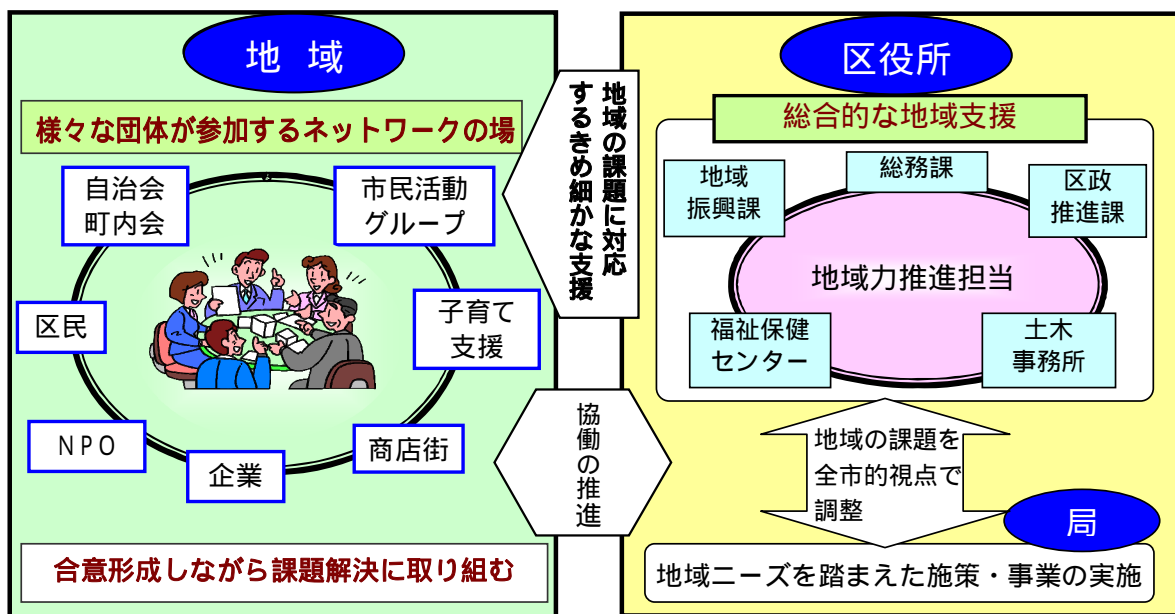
地 域

様々な団体が参加するネットワークの場

自治会
町内会

市民活動
グループ

区民

子育て
支援

NPO

企業

商店街

合意形成しながら課題解決に取り組む

地域の課題に対応するきめ細かな支援

協働の推進

区役所

総合的な地域支援

地域
振興課

総務課

区政
推進課

地域力推進担当

福祉保健
センター

土木
事務所

地域の課題を
全市的視点で
調整

局

地域ニーズを踏まえた施策・事業の実施